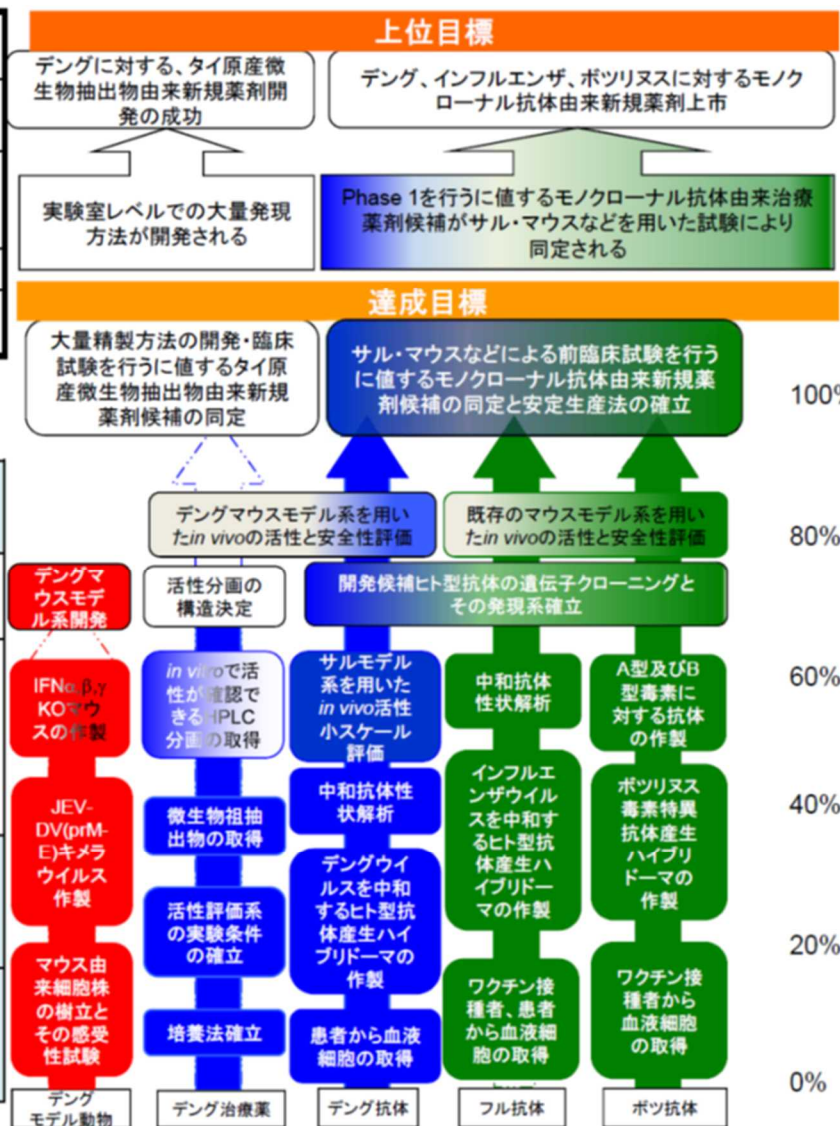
上位目標

デングに対する、タイ原産微生物抽出物由来新規薬剤開発の成功

デング、インフルエンザ、ボツリヌスに対するモノクローナル抗体由来新規薬剤上市

実験室レベルでの大量発現方法が開発される

Phase 1を行うに値するモノクローナル抗体由来治療薬剤候補がサル・マウスなどを用いた試験により同定される

達成目標

大量精製方法の開発・臨床試験を行うに値するタイ原産微生物抽出物由来新規薬剤候補の同定

サル・マウスなどによる前臨床試験を行うに値するモノクローナル抗体由来新規薬剤候補の同定と安定生産法の確立

100%

デングマウスモデル系を用いたin vivoの活性と安全性評価

既存のマウスモデル系を用いたin vivoの活性と安全性評価

80%

デングマウスモデル系開発

活性分画の構造決定

開発候補ヒト型抗体の遺伝子クローニングとその発現系確立

IFNα,β,γ KOマウスの作製

in vitroで活性が確認できるHPLC分画の取得

サルモデル系を用いたin vivo活性小スケール評価

中和抗体性状解析

A型及びB型毒素に対する抗体の作製

60%

JEV-DV(prM-E)キメラウイルス作製

微生物祖抽出物の取得

中和抗体性状解析

インフルエンザウイルスを中和するヒト型抗体産生ハイブリドーマの作製

ボツリヌス毒素特異抗体産生ハイブリドーマの作製

40%

活性評価系の実験条件の確立

デングウイルスを中和するヒト型抗体産生ハイブリドーマの作製

20%

マウス由来細胞株の樹立とその感受性試験

培養法確立

患者から血液細胞の取得

ワクチン接種者、患者から血液細胞の取得

ワクチン接種者から血液細胞の取得

0%

デングモデル動物

デング治療薬

デング抗体

フル抗体

ボツ抗体